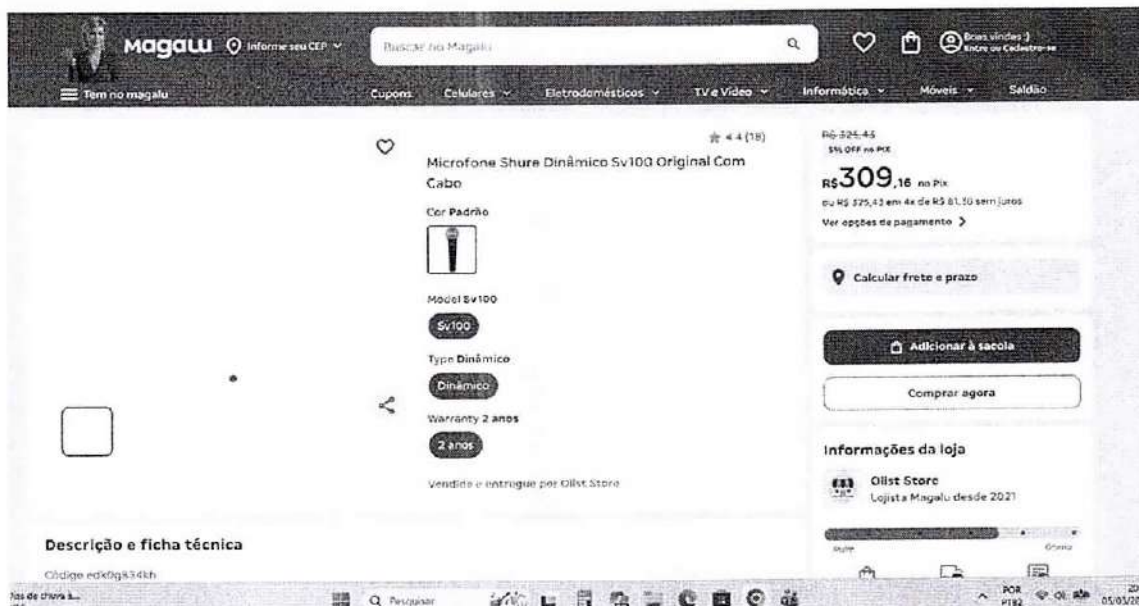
Magalu Informe seu CEP
Buscar no Magalu
Boas vindas :) Entre ou Cadastre-se
Tem no magalu
Cupons Celulares Eletrodomésticos TV e Vídeo Informática Móveis Saldão

4.4 (18)
Microfone Shure Dinâmico Sv100 Original Com Cabo
Cor Padrão
Model Sv100
Sv100
Type Dinâmico
Dinâmico
Warranty 2 anos
2 anos
Vendido e entregue por Olist Store

R$ 325,43
5% OFF no PIX
R$309,16 no Pix
ou R$ 325,43 em 4x de R$ 81,30 sem juros
Ver opções de pagamento >
Calcular frete e prazo
Adicionar à sacola
Comprar agora
Informações da loja
Olist Store
Lojista Magalu desde 2021
Ruim Ótimo

Descrição e ficha técnica
Código edk0g834kh

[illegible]
Pesquisar
POR PTB2
05/03/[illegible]